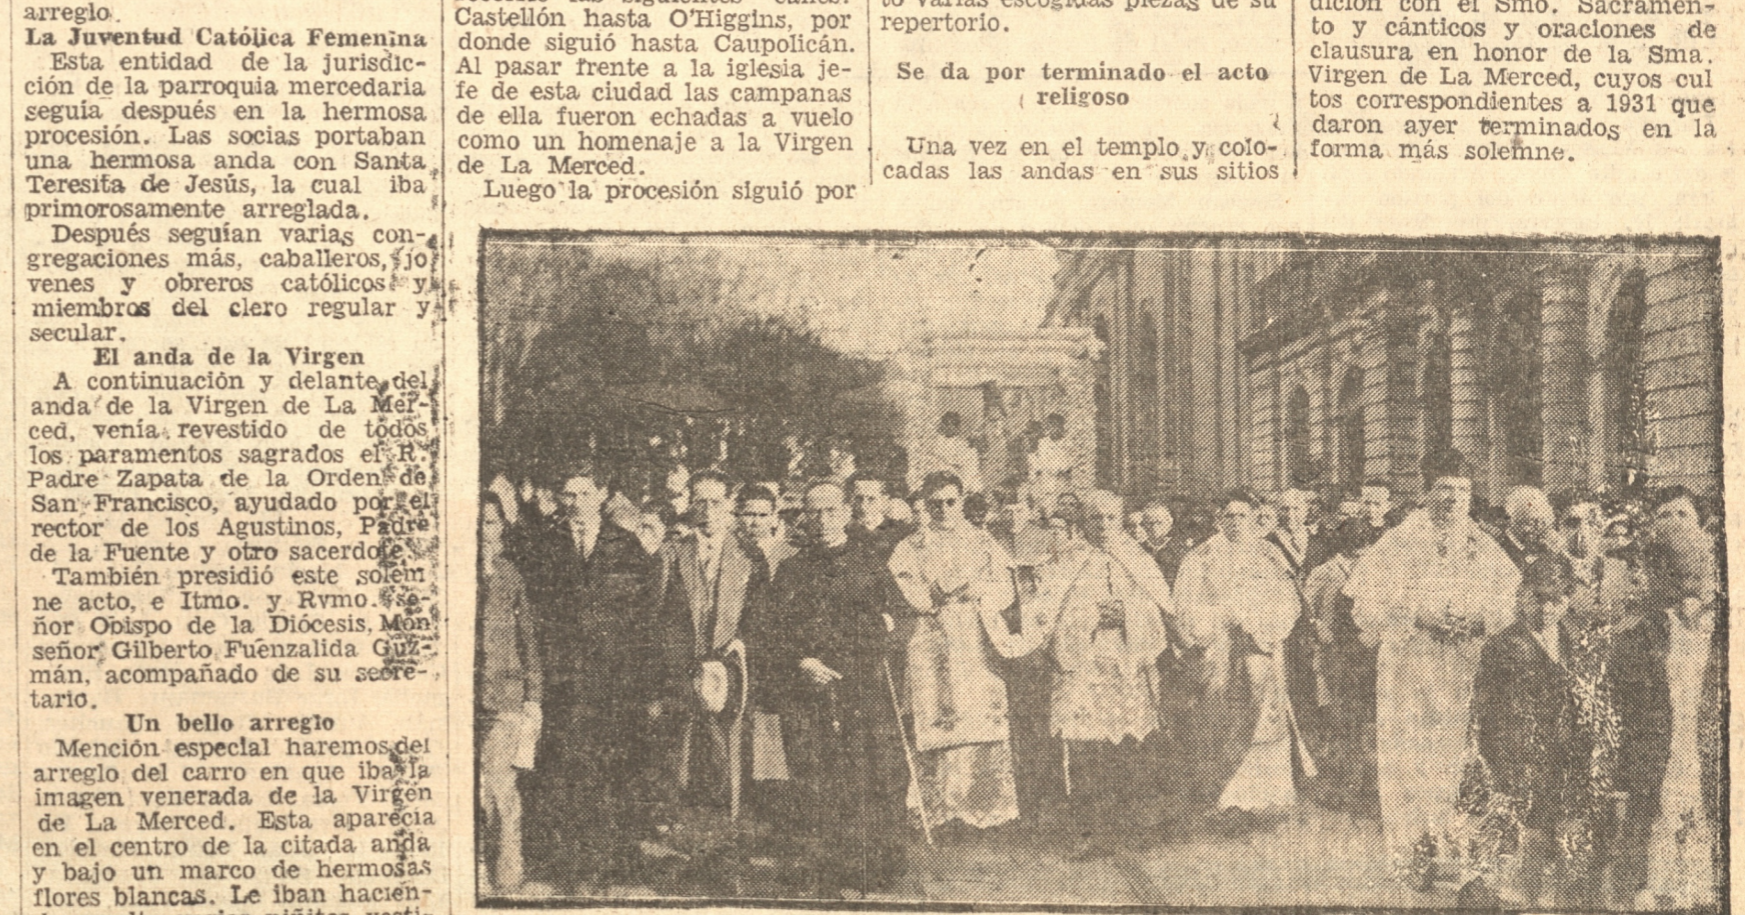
arreglo.

La Juventud Católica Femenina

Esta entidad de la jurisdicción de la parroquia mercedaria seguía después en la hermosa procesión. Las socias portaban una hermosa anda con Santa Teresita de Jesús, la cual iba primorosamente arreglada.

Después seguían varias congregaciones más, caballeros, jovenes y obreros católicos y miembros del clero regular y secular.

El anda de la Virgen

A continuación y delante del anda de la Virgen de La Merced, venía revestido de todos los paramentos sagrados el R. Padre Zapata de la Orden de San Francisco, ayudado por el rector de los Agustinos, Padre de la Fuente y otro sacerdote.

También presidió este solemne acto, e Itmo. y Rvmo. señor Obispo de la Diócesis, Monseñor Gilberto Fuenzalida Guzmán, acompañado de su secretario.

Un bello arreglo

Mención especial haremos del arreglo del carro en que iba la imagen venerada de la Virgen de La Merced. Esta aparecía en el centro de la citada anda y bajo un marco de hermosas flores blancas. Le iban hacien-

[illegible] Castellón hasta O'Higgins, por donde siguió hasta Caupolicán. Al pasar frente a la iglesia jefe de esta ciudad las campanas de ella fueron echadas a vuelo como un homenaje a la Virgen de La Merced.

Luego la procesión siguió por

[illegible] repertorio.

Se da por terminado el acto religoso

Una vez en el templo y colocadas las andas en sus sitios

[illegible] to y cánticos y oraciones de clausura en honor de la Sma. Virgen de La Merced, cuyos cultos correspondientes a 1931 quedaron ayer terminados en la forma más solemne.